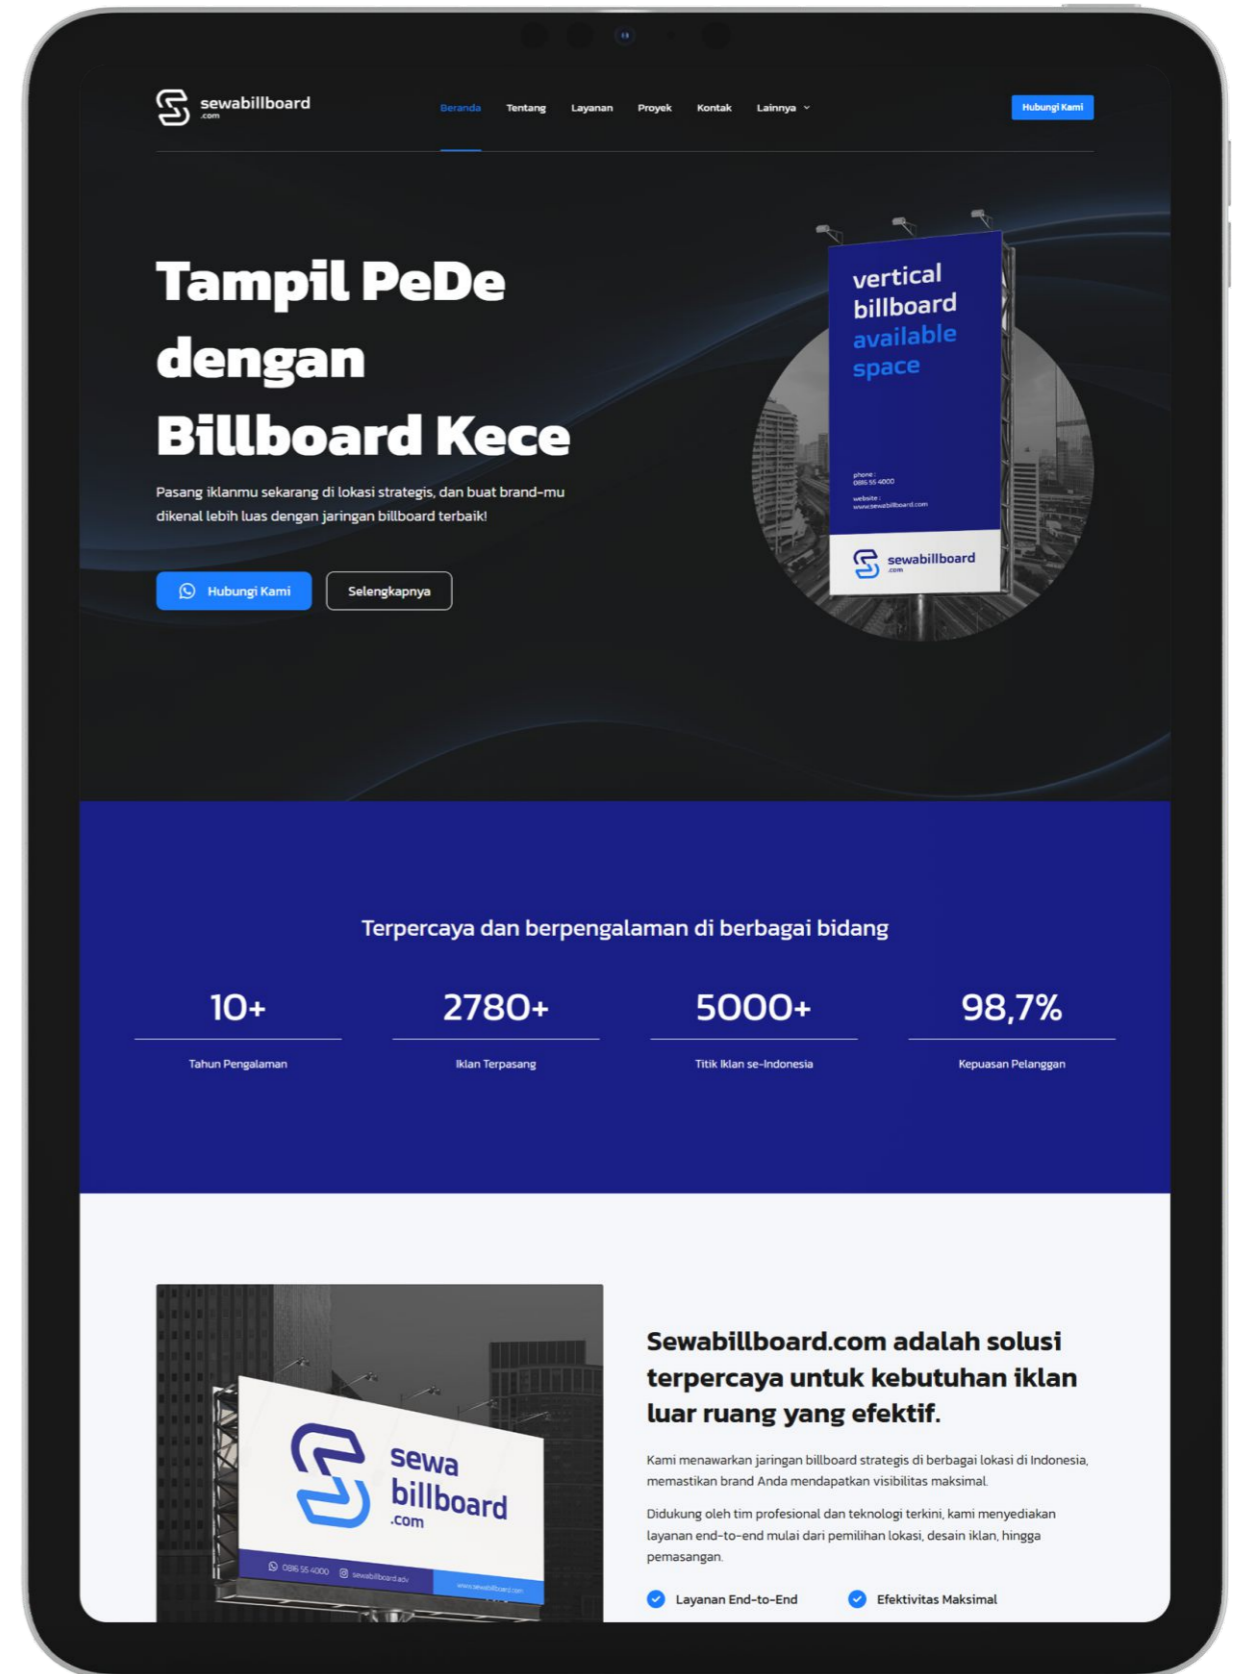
sewabillboard
.com

Beranda Tentang Layanan Proyek Kontak Lainnya

Hubungi Kami

Tampil PeDe dengan Billboard Kece

Pasang iklanmu sekarang di lokasi strategis, dan buat brand-mu dikenal lebih luas dengan jaringan billboard terbaik!

Hubungi Kami Selengkapnya

vertical billboard available space

phone : 0886 55 4000
website : www.sewabillboard.com

sewabillboard .com

Terpercaya dan berpengalaman di berbagai bidang

| 10+ | 2780+ | 5000+ | 98,7% |
|---|---|---|---|
| Tahun Pengalaman | Iklan Terpasang | Titik Iklan se-Indonesia | Kepuasan Pelanggan |

sewa billboard .com

0886 55 4000 sewabillboard.adv www.sewabillboard.com

Sewabillboard.com adalah solusi terpercaya untuk kebutuhan iklan luar ruang yang efektif.

Kami menawarkan jaringan billboard strategis di berbagai lokasi di Indonesia, memastikan brand Anda mendapatkan visibilitas maksimal.

Didukung oleh tim profesional dan teknologi terkini, kami menyediakan layanan end-to-end mulai dari pemilihan lokasi, desain iklan, hingga pemasangan.

Layanan End-to-End Efektivitas Maksimal